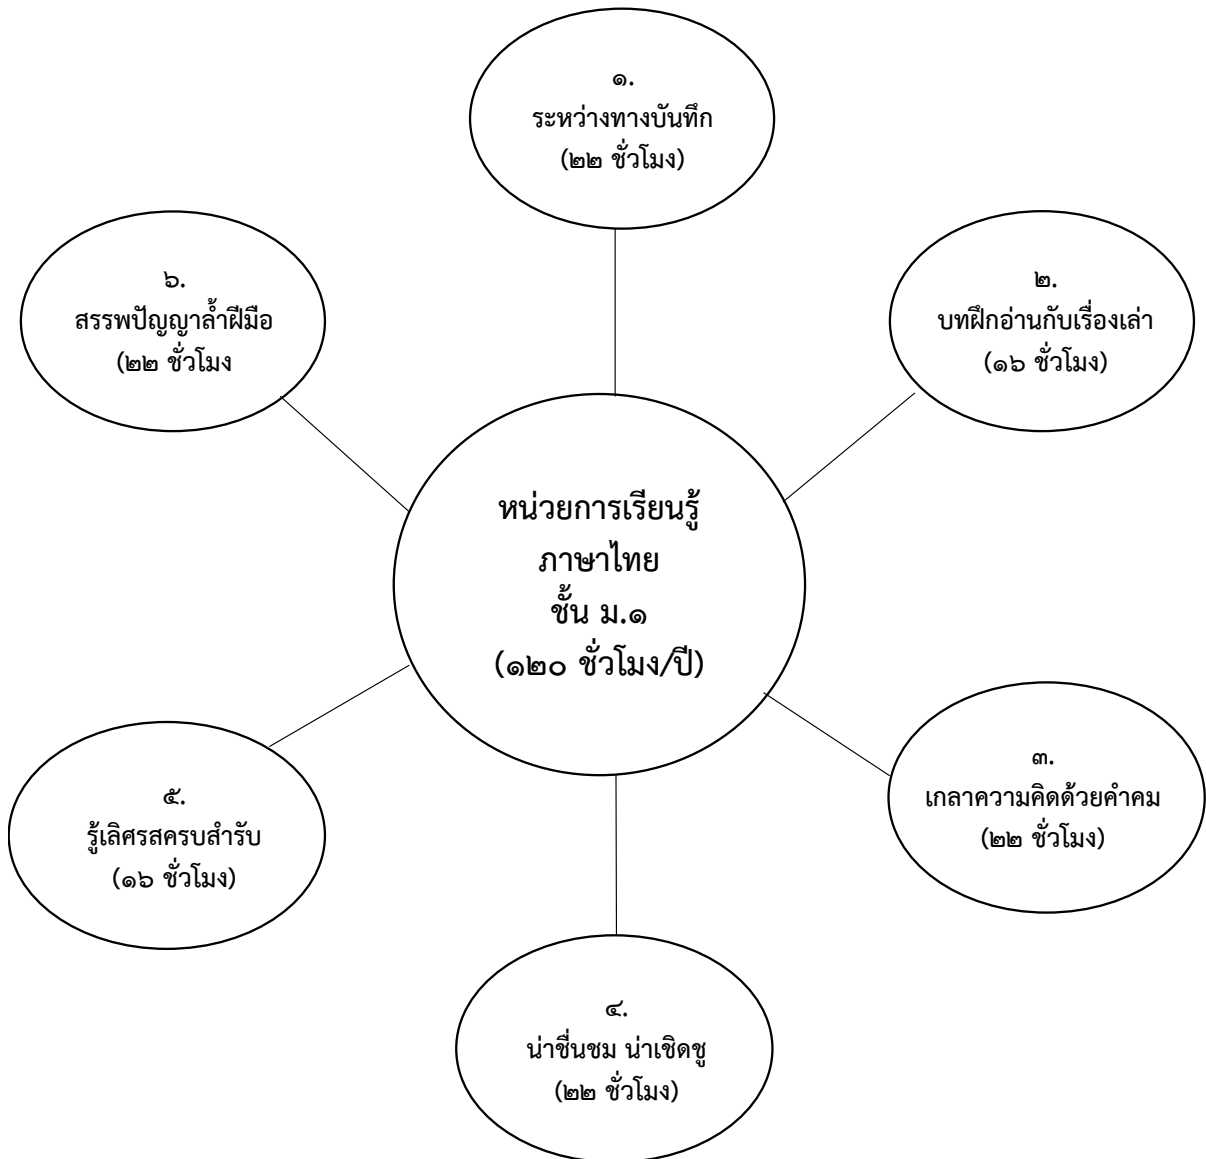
๑.
ระหว่างทางบันทึก
(๒๒ ชั่วโมง)

๖.
สรรพปัญญาล้ำฝีมือ
(๒๒ ชั่วโมง

๒.
บทฝึกอ่านกับเรื่องเล่า
(๑๖ ชั่วโมง)

หน่วยการเรียนรู้
ภาษาไทย
ชั้น ม.๑
(๑๒๐ ชั่วโมง/ปี)

๓.
เกลาความคิดด้วยคำคม
(๒๒ ชั่วโมง)

๕.
รู้เลิศรสครบสำรับ
(๑๖ ชั่วโมง)

๔.
น่าชื่นชม น่าเชิดชู
(๒๒ ชั่วโมง)